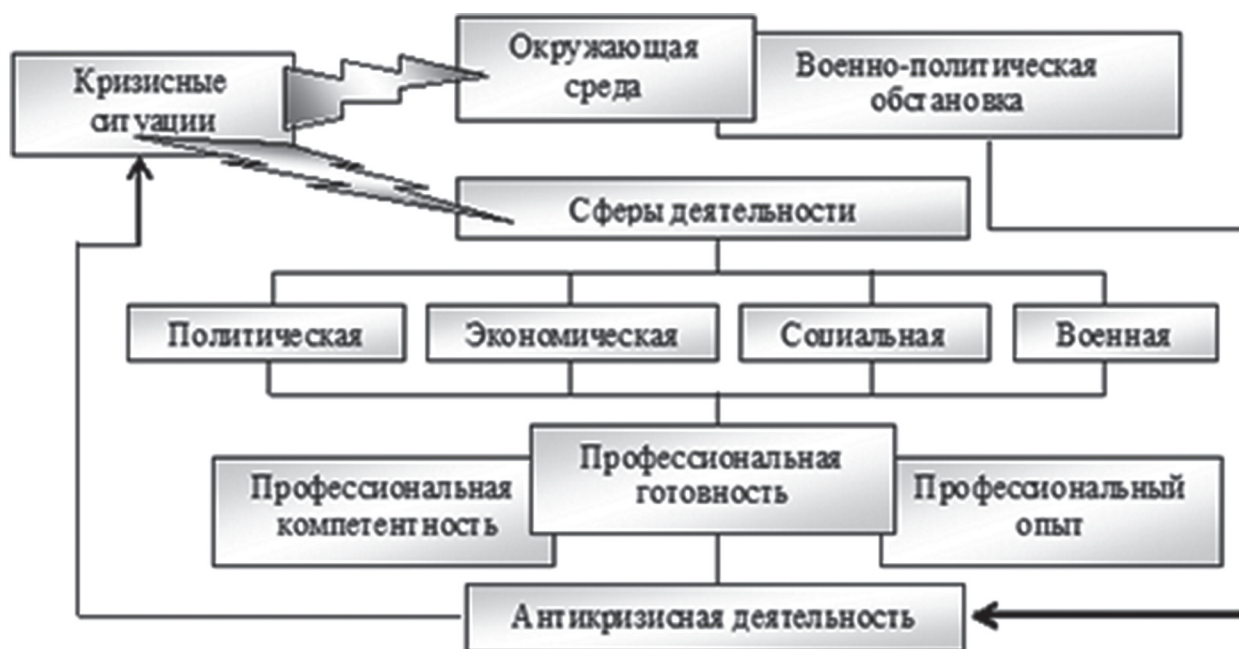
Кризисные ситуации

Окружающая среда

Военно-политическая обстановка

Сферы деятельности

Политическая

Экономическая

Социальная

Военная

Профессиональная компетентность

Профессиональная готовность

Профессиональный опыт

Антикризисная деятельность